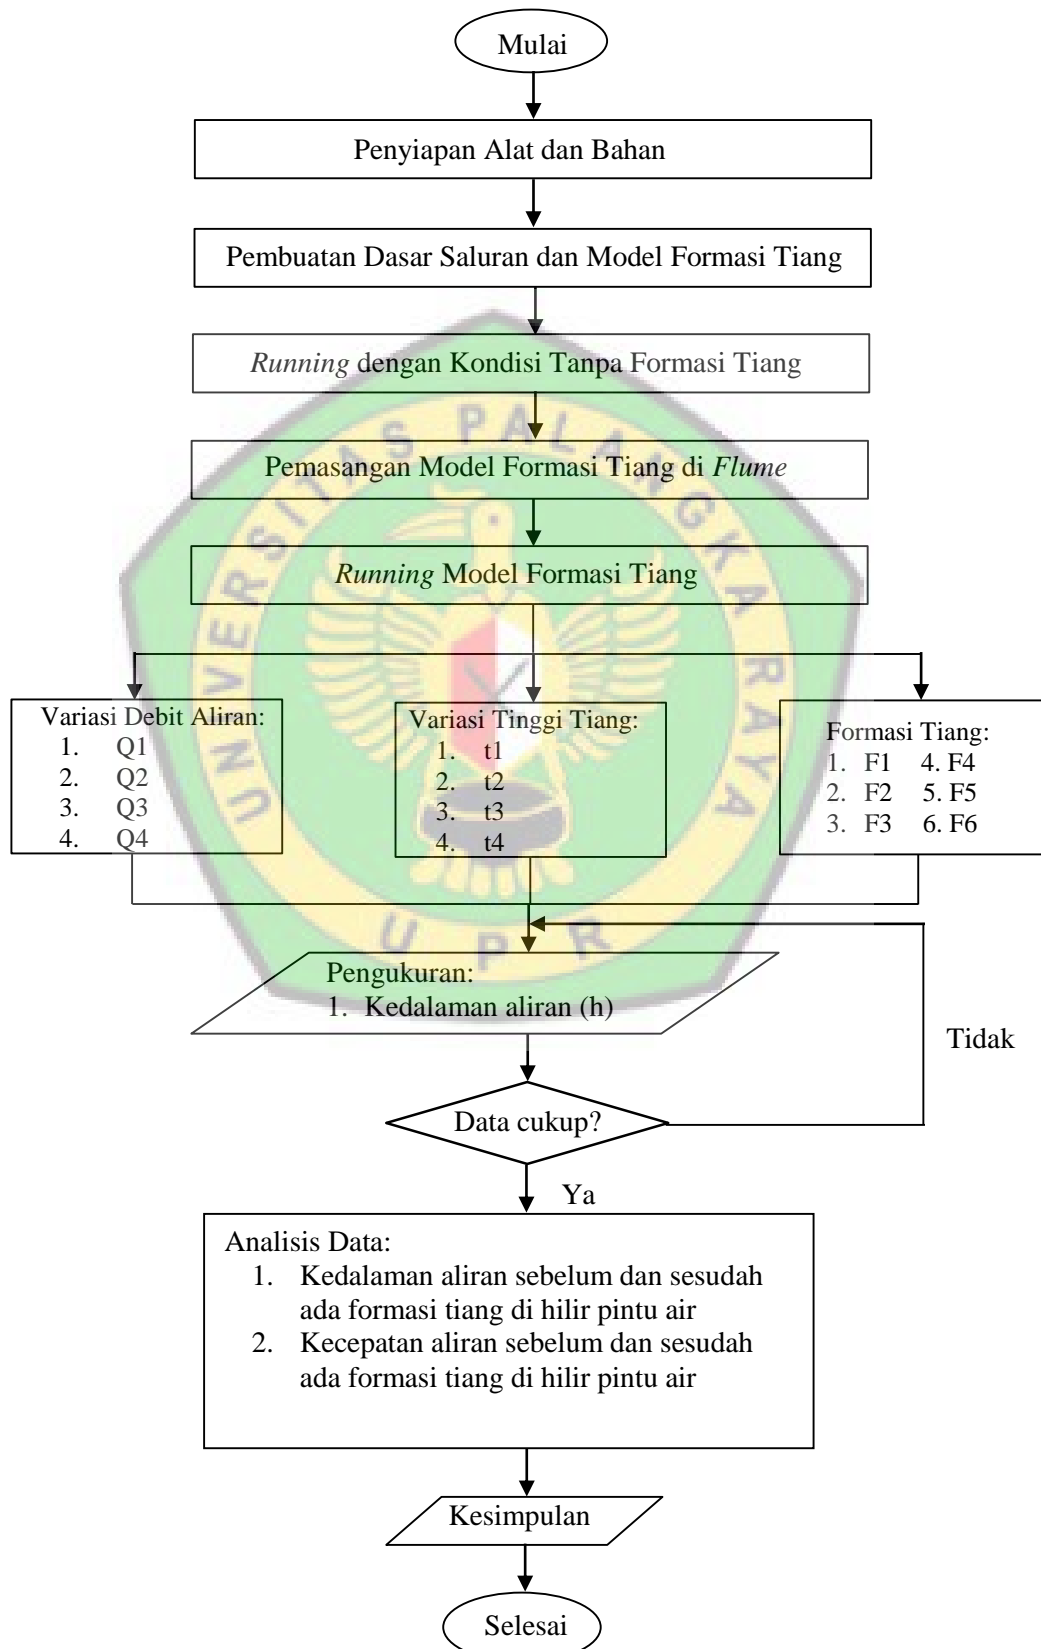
Mulai

Penyiapan Alat dan Bahan

Pembuatan Dasar Saluran dan Model Formasi Tiang

*Running* dengan Kondisi Tanpa Formasi Tiang

Pemasangan Model Formasi Tiang di *Flume*

*Running* Model Formasi Tiang

Variasi Debit Aliran:
1. Q1
2. Q2
3. Q3
4. Q4

Variasi Tinggi Tiang:
1. t1
2. t2
3. t3
4. t4

Formasi Tiang:
1. F1 4. F4
2. F2 5. F5
3. F3 6. F6

UPR

Pengukuran:
1. Kedalaman aliran (h)

Tidak

Data cukup?

Ya

Analisis Data:
1. Kedalaman aliran sebelum dan sesudah ada formasi tiang di hilir pintu air
2. Kecepatan aliran sebelum dan sesudah ada formasi tiang di hilir pintu air

Kesimpulan

Selesai